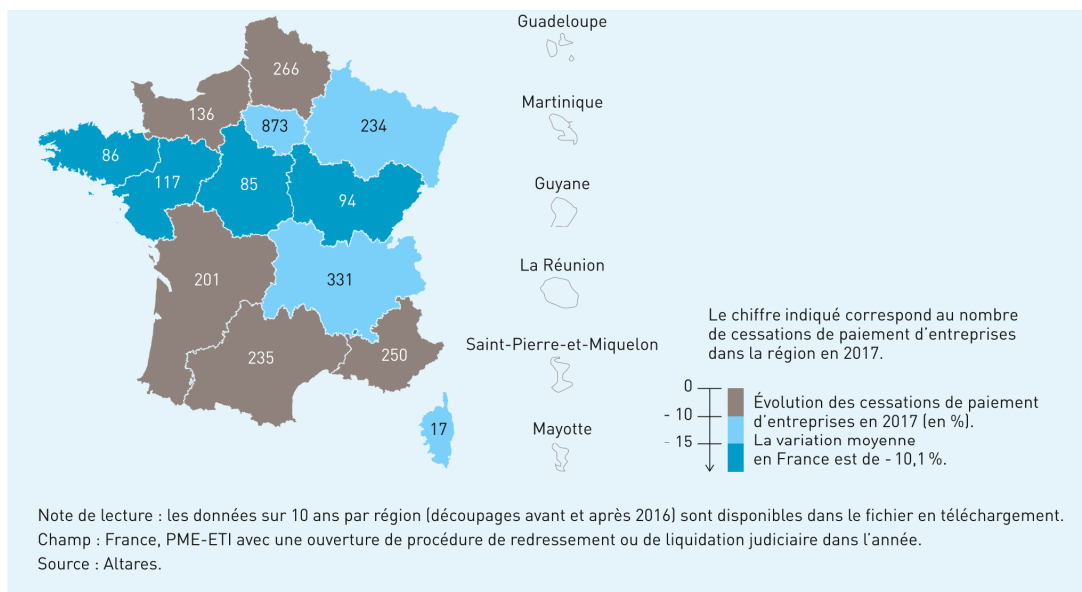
266
136
873
234
86
117
85
94
201
331
235
250
17

Guadeloupe
Martinique
Guyane
La Réunion
Saint-Pierre-et-Miquelon
Mayotte

Le chiffre indiqué correspond au nombre de cessations de paiement d'entreprises dans la région en 2017.

0
- 10
- 15

Évolution des cessations de paiement d'entreprises en 2017 (en %).
La variation moyenne en France est de - 10,1 %.

Note de lecture : les données sur 10 ans par région (découpages avant et après 2016) sont disponibles dans le fichier en téléchargement.
Champ : France, PME-ETI avec une ouverture de procédure de redressement ou de liquidation judiciaire dans l'année.
Source : Altares.